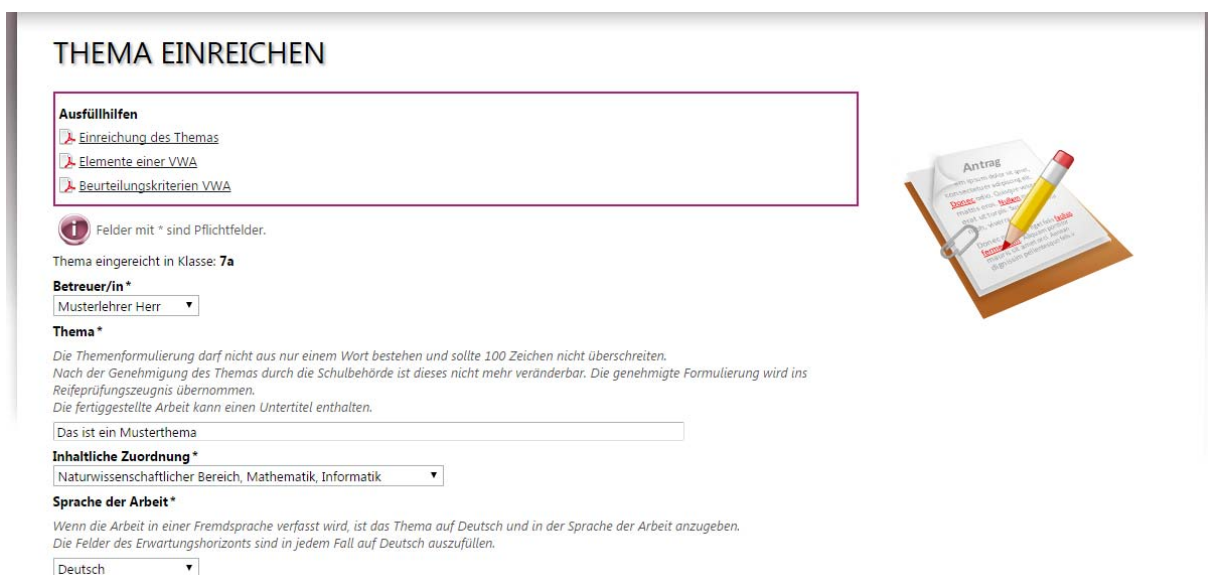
THEMA EINREICHEN

Ausfüllhilfen

Einreichung des Themas

Elemente einer VWA

Beurteilungskriterien VWA

Antrag

Felder mit * sind Pflichtfelder.

Thema eingereicht in Klasse: 7a

Betreuer/in*

Musterlehrer Herr

Thema*

Die Themenformulierung darf nicht aus nur einem Wort bestehen und sollte 100 Zeichen nicht überschreiten.
Nach der Genehmigung des Themas durch die Schulbehörde ist dieses nicht mehr veränderbar. Die genehmigte Formulierung wird ins Reifeprüfungszeugnis übernommen.
Die fertiggestellte Arbeit kann einen Untertitel enthalten.

Das ist ein Musterthema

Inhaltliche Zuordnung*

Naturwissenschaftlicher Bereich, Mathematik, Informatik

Sprache der Arbeit*

Wenn die Arbeit in einer Fremdsprache verfasst wird, ist das Thema auf Deutsch und in der Sprache der Arbeit anzugeben.
Die Felder des Erwartungshorizonts sind in jedem Fall auf Deutsch auszufüllen.

Deutsch